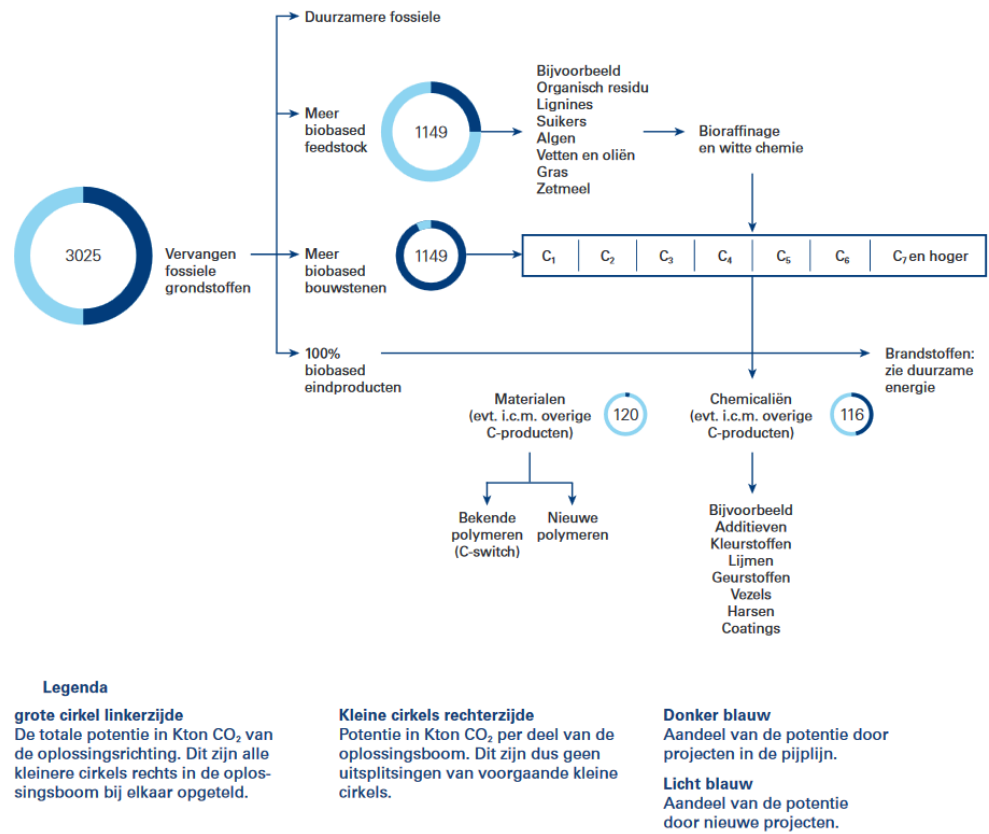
3025

Vervangen fossiele grondstoffen

Duurzamere fossiele

Meer biobased feedstock

1149

Bijvoorbeeld
Organisch residu
Lignines
Suikers
Algen
Vetten en oliën
Gras
Zetmeel

Bioraffinage en witte chemie

Meer biobased bouwstenen

1149

| $C_1$ | $C_2$ | $C_3$ | $C_4$ | $C_5$ | $C_6$ | $C_7$ en hoger |
|---|---|---|---|---|---|---|

100% biobased eindproducten

Brandstoffen: zie duurzame energie

Materialen (evt. i.c.m. overige C-producten)

120

Chemicaliën (evt. i.c.m. overige C-producten)

116

Bekende polymeren (C-switch)

Nieuwe polymeren

Bijvoorbeeld
Additieven
Kleurstoffen
Lijmen
Geurstoffen
Vezels
Harsen
Coatings

Legenda

grote cirkel linkerzijde
De totale potentie in Kton $CO_2$ van de oplossingsrichting. Dit zijn alle kleinere cirkels rechts in de oplossingsboom bij elkaar opgeteld.

Kleine cirkels rechterzijde
Potentie in Kton $CO_2$ per deel van de oplossingsboom. Dit zijn dus geen uitsplitsingen van voorgaande kleine cirkels.

Donker blauw
Aandeel van de potentie door projecten in de pijplijn.

Licht blauw
Aandeel van de potentie door nieuwe projecten.